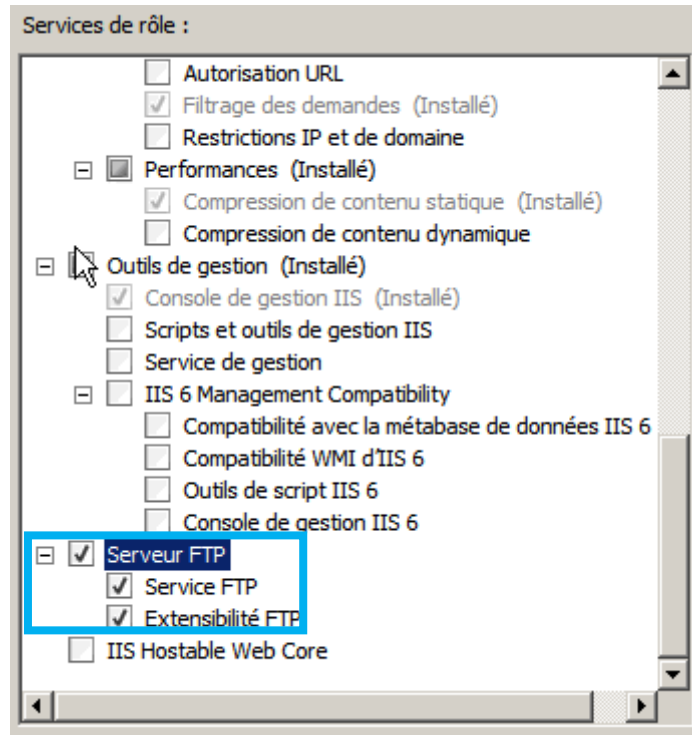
Services de rôle :

Autorisation URL
Filtrage des demandes (Installé)
Restrictions IP et de domaine
Performances (Installé)
Compression de contenu statique (Installé)
Compression de contenu dynamique
Outils de gestion (Installé)
Console de gestion IIS (Installé)
Scripts et outils de gestion IIS
Service de gestion
IIS 6 Management Compatibility
Compatibilité avec la métabase de données IIS 6
Compatibilité WMI d'IIS 6
Outils de script IIS 6
Console de gestion IIS 6
Serveur FTP
Service FTP
Extensibilité FTP
IIS Hostable Web Core